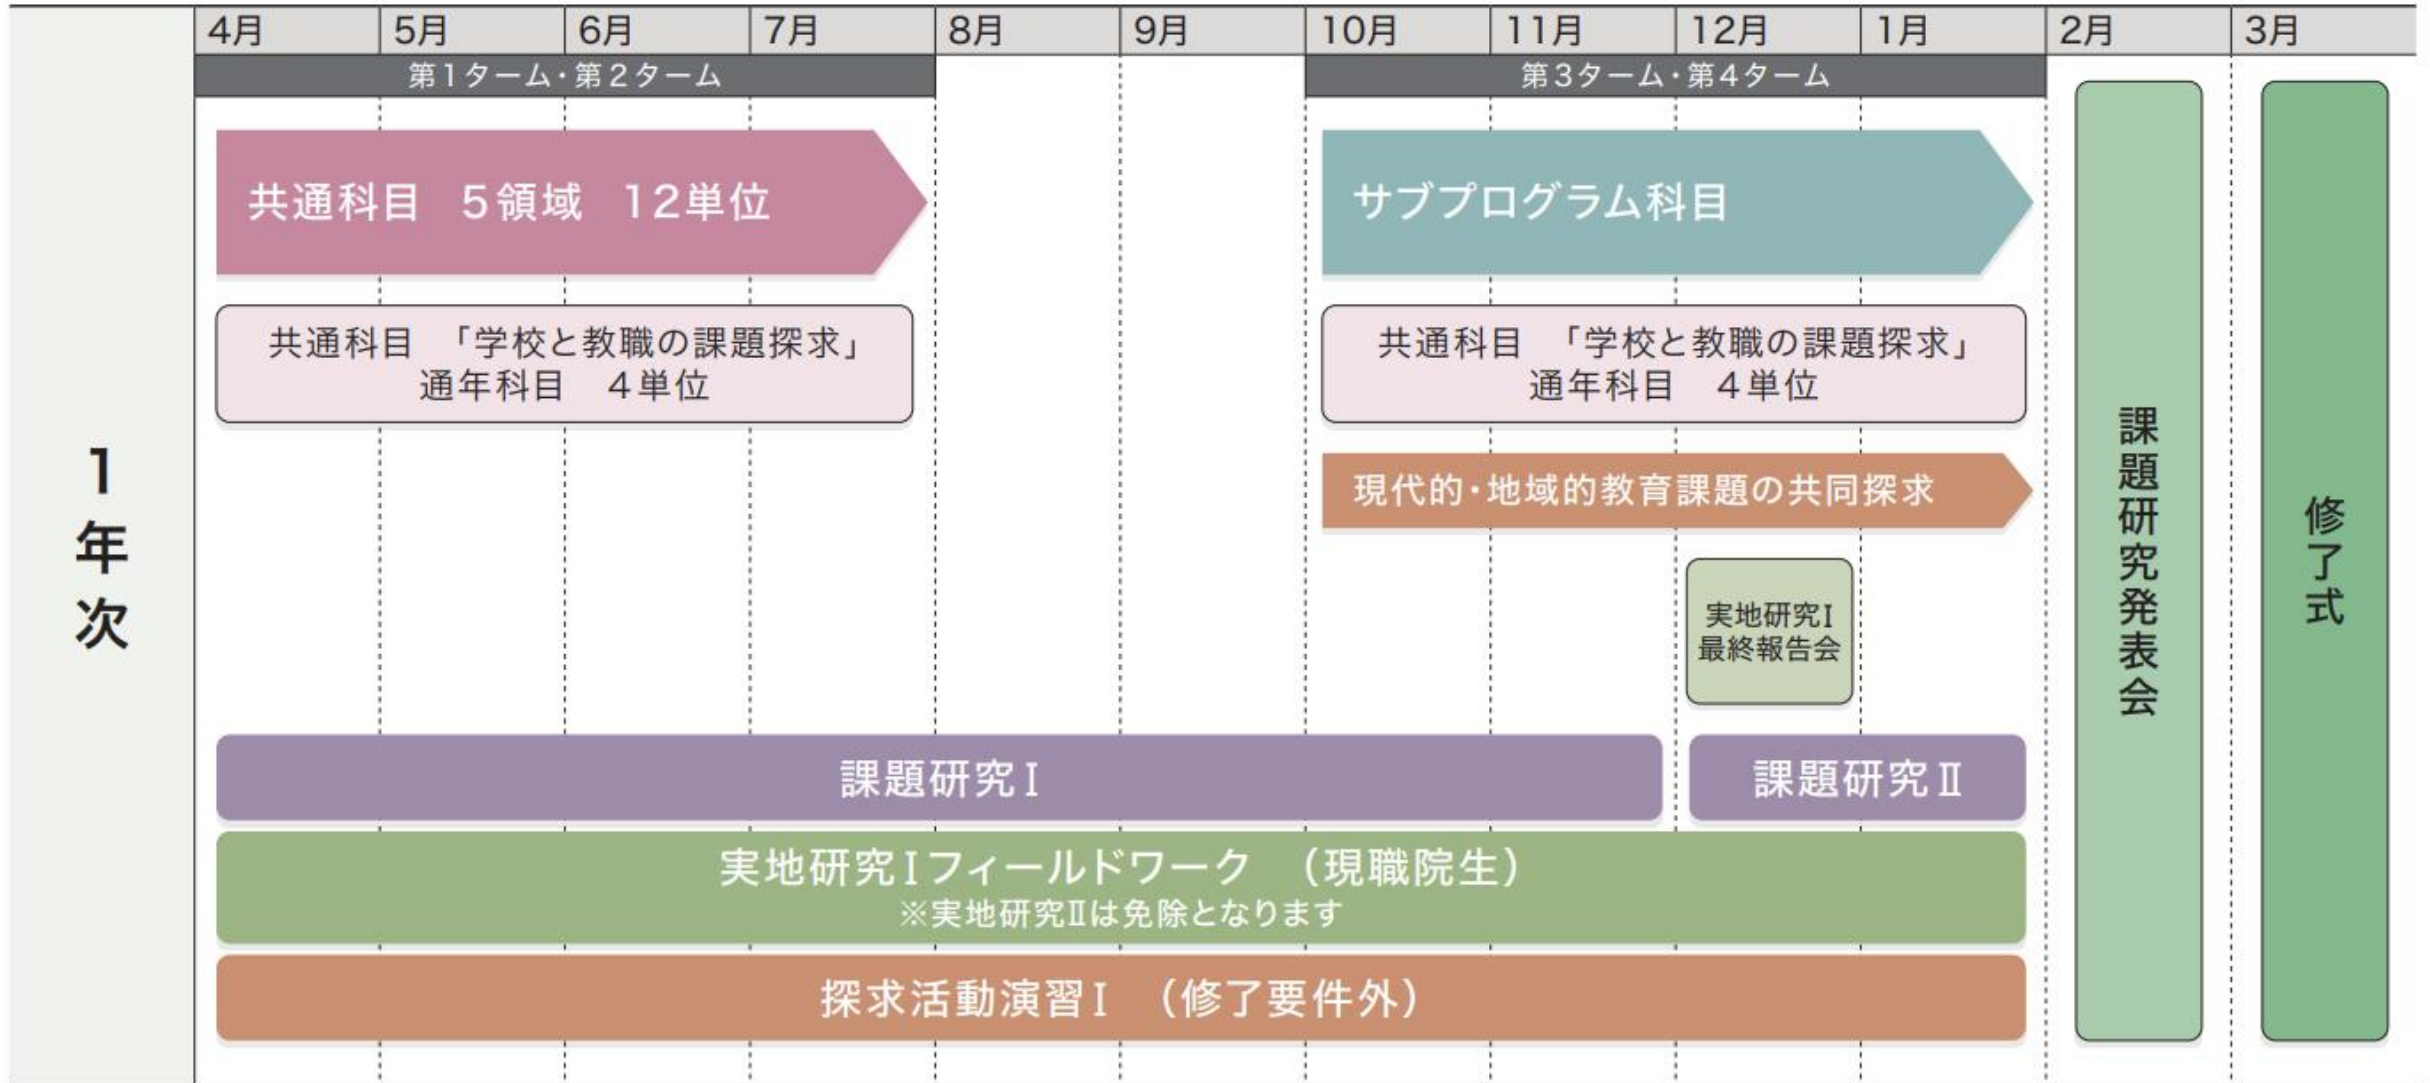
4月 5月 6月 7月 8月 9月 10月 11月 12月 1月 2月 3月

第1ターム・第2ターム

第3ターム・第4ターム

1年次

共通科目　5領域　12単位

サブプログラム科目

共通科目　「学校と教職の課題探求」
通年科目　4単位

共通科目　「学校と教職の課題探求」
通年科目　4単位

現代的・地域的教育課題の共同探求

実地研究Ⅰ
最終報告会

課題研究発表会

修了式

課題研究Ⅰ

課題研究Ⅱ

実地研究Ⅰフィールドワーク　（現職院生）
※実地研究Ⅱは免除となります

探求活動演習Ⅰ　（修了要件外）